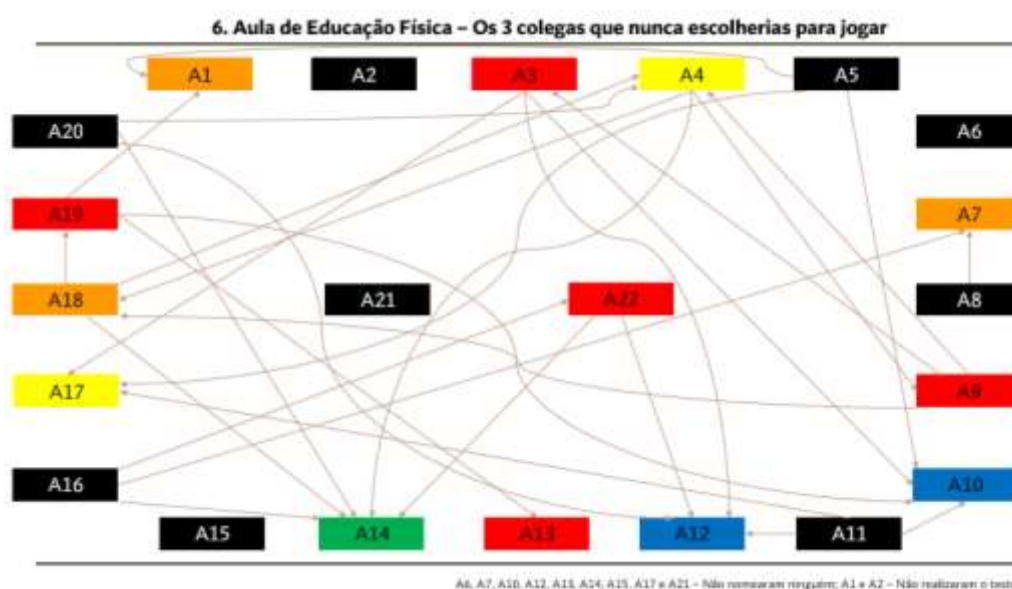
6. Aula de Educação Física – Os 3 colegas que nunca escolherias para jogar

A1
A2
A3
A4
A5
A20
A6
A19
A7
A18
A21
A22
A8
A17
A9
A16
A10
A15
A14
A13
A12
A11

A6, A7, A10, A12, A13, A14, A15, A17 e A21 – Não nomearam ninguém; A1 e A2 – Não realizaram o teste